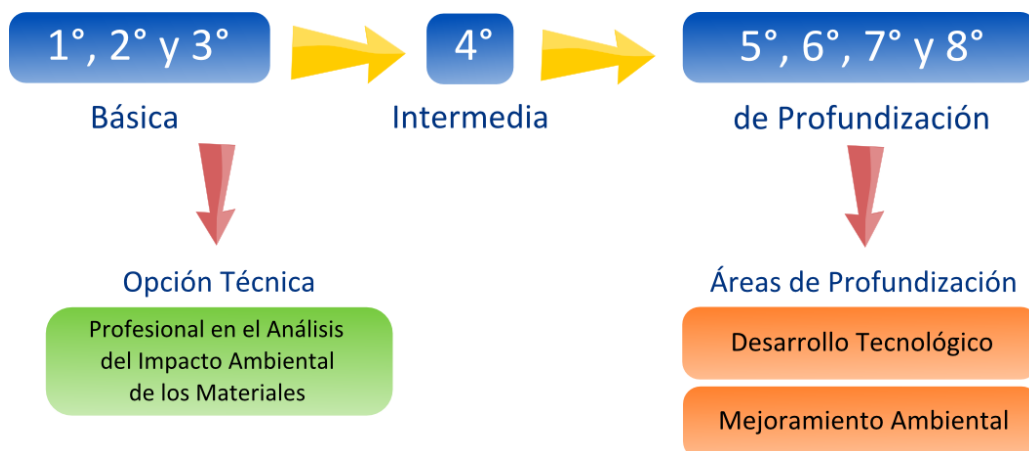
1°, 2° y 3°

Básica

4°

Intermedia

5°, 6°, 7° y 8°

de Profundización

Opción Técnica

Profesional en el Análisis del Impacto Ambiental de los Materiales

Áreas de Profundización

Desarrollo Tecnológico

Mejoramiento Ambiental